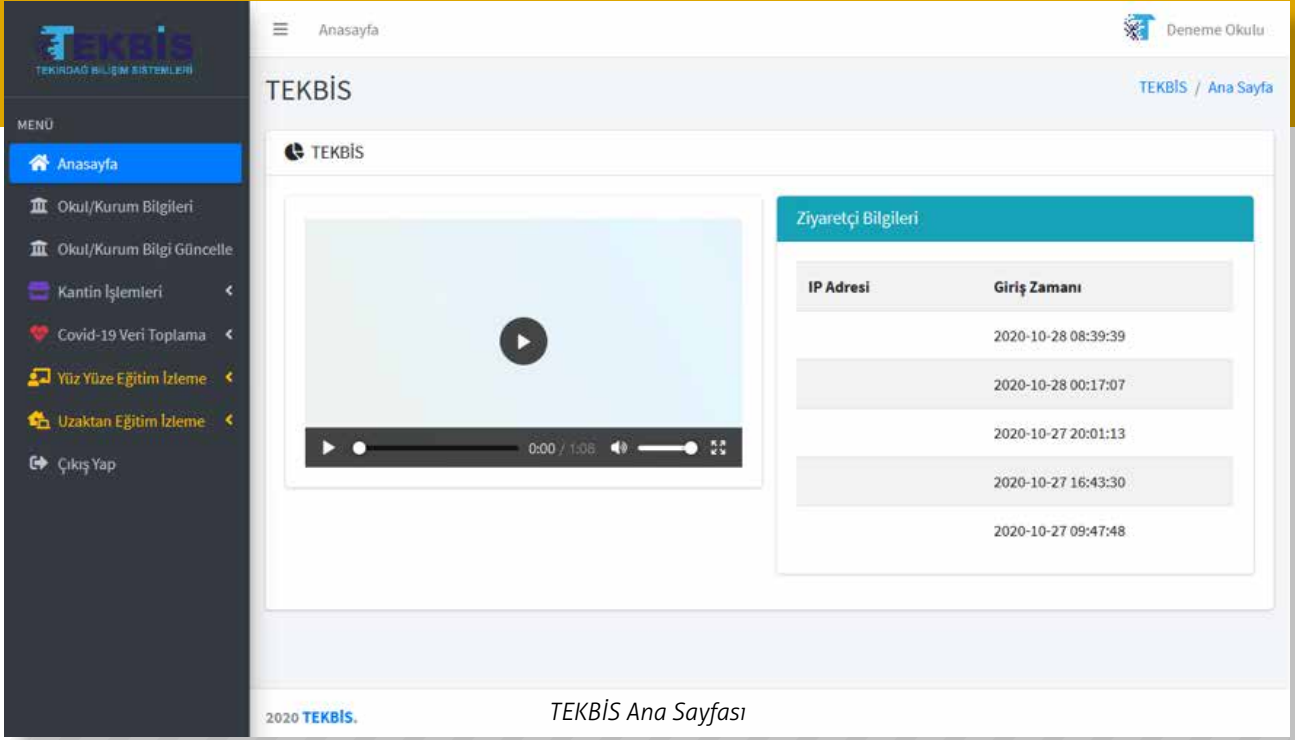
TEKBİS
TEKİRDAĞ BİLİŞİM SİSTEMLERİ

MENÜ

Anasayfa

Okul/Kurum Bilgileri

Okul/Kurum Bilgi Güncelle

Kantin İşlemleri

Covid-19 Veri Toplama

Yüz Yüze Eğitim İzleme

Uzaktan Eğitim İzleme

Çıkış Yap

Anasayfa

Deneme Okulu

TEKBİS

TEKBİS / Ana Sayfa

TEKBİS

0:00 / 1:08

Ziyaretçi Bilgileri

| IP Adresi | Giriş Zamanı |
|---|---|
| | 2020-10-28 08:39:39 |
| | 2020-10-28 00:17:07 |
| | 2020-10-27 20:01:13 |
| | 2020-10-27 16:43:30 |
| | 2020-10-27 09:47:48 |

2020 TEKBİS.

TEKBİS Ana Sayfası